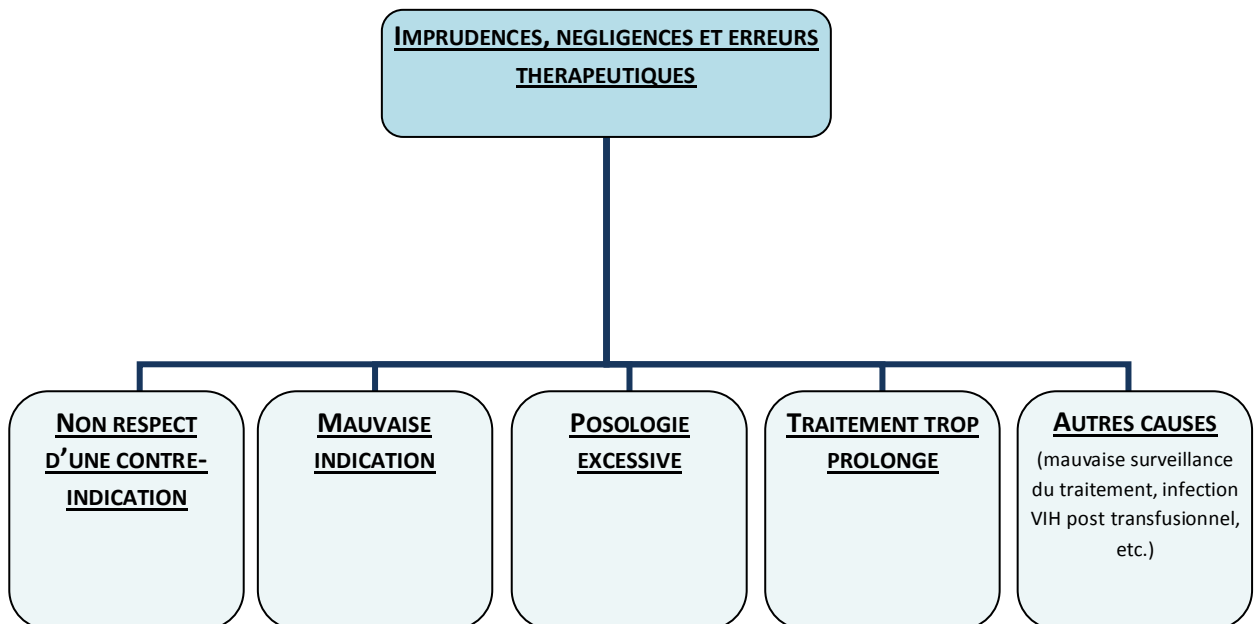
IMPRUDENCES, NEGLIGENCES ET ERREURS THERAPEUTIQUES

NON RESPECT D'UNE CONTRE-INDICATION

MAUVAISE INDICATION

POSOLOGIE EXCESSIVE

TRAITEMENT TROP PROLONGE

AUTRES CAUSES
(mauvaise surveillance du traitement, infection VIH post transfusionnel, etc.)